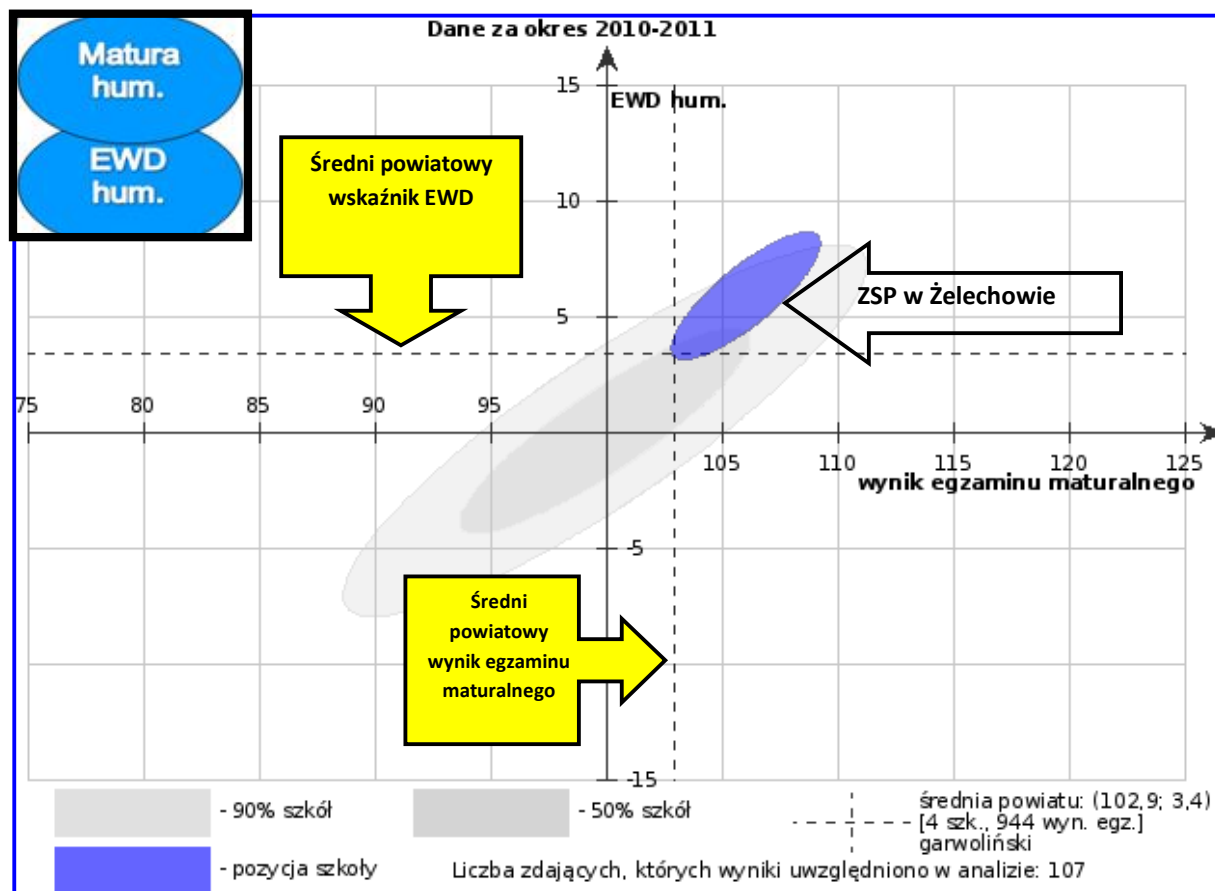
Matura hum.

EWD hum.

Dane za okres 2010-2011

EWD hum.

Średni powiatowy wskaźnik EWD

ZSP w Żelechowie

15

10

5

-5

-15

75

80

85

90

95

105

110

115

120

125

wynik egzaminu maturalnego

Średni powiatowy wynik egzaminu maturalnego

- 90% szkół

- 50% szkół

średnia powiatu: (102,9; 3,4) [4 szk., 944 wyn. egz.] garwoliński

- pozycja szkoły

Liczba zdających, których wyniki uwzględniono w analizie: 107